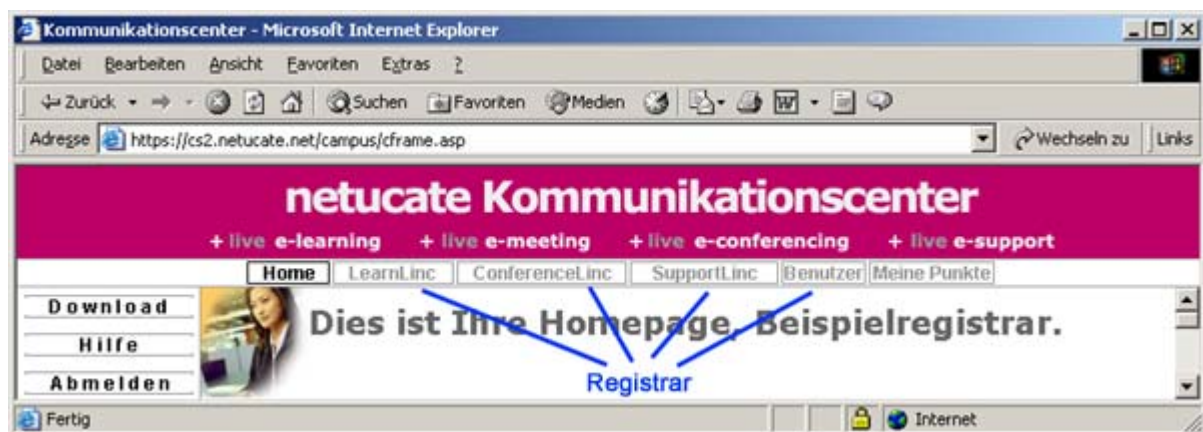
Kommunikationscenter - Microsoft Internet Explorer

Datei Bearbeiten Ansicht Favoriten Extras ?

Zurück Suchen Favoriten Medien

Adresse https://cs2.netucate.net/campus/cframe.asp Wechseln zu Links

netucate Kommunikationscenter

+ live e-learning + live e-meeting + live e-conferencing + live e-support

Home LearnLinc ConferenceLinc SupportLinc Benutzer Meine Punkte

Download

Hilfe

Abmelden

Dies ist Ihre Homepage, Beispielregistrar.

Registrar

Fertig Internet